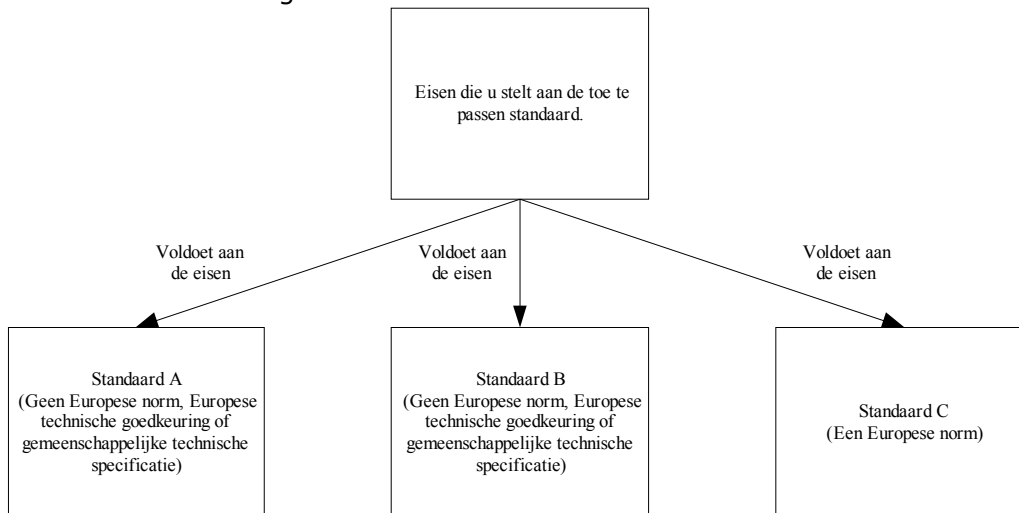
Eisen die u stelt aan de toe te passen standaard.

Voldoet aan de eisen

Voldoet aan de eisen

Voldoet aan de eisen

Standaard A
(Geen Europese norm, Europese technische goedkeuring of gemeenschappelijke technische specificatie)

Standaard B
(Geen Europese norm, Europese technische goedkeuring of gemeenschappelijke technische specificatie)

Standaard C
(Een Europese norm)